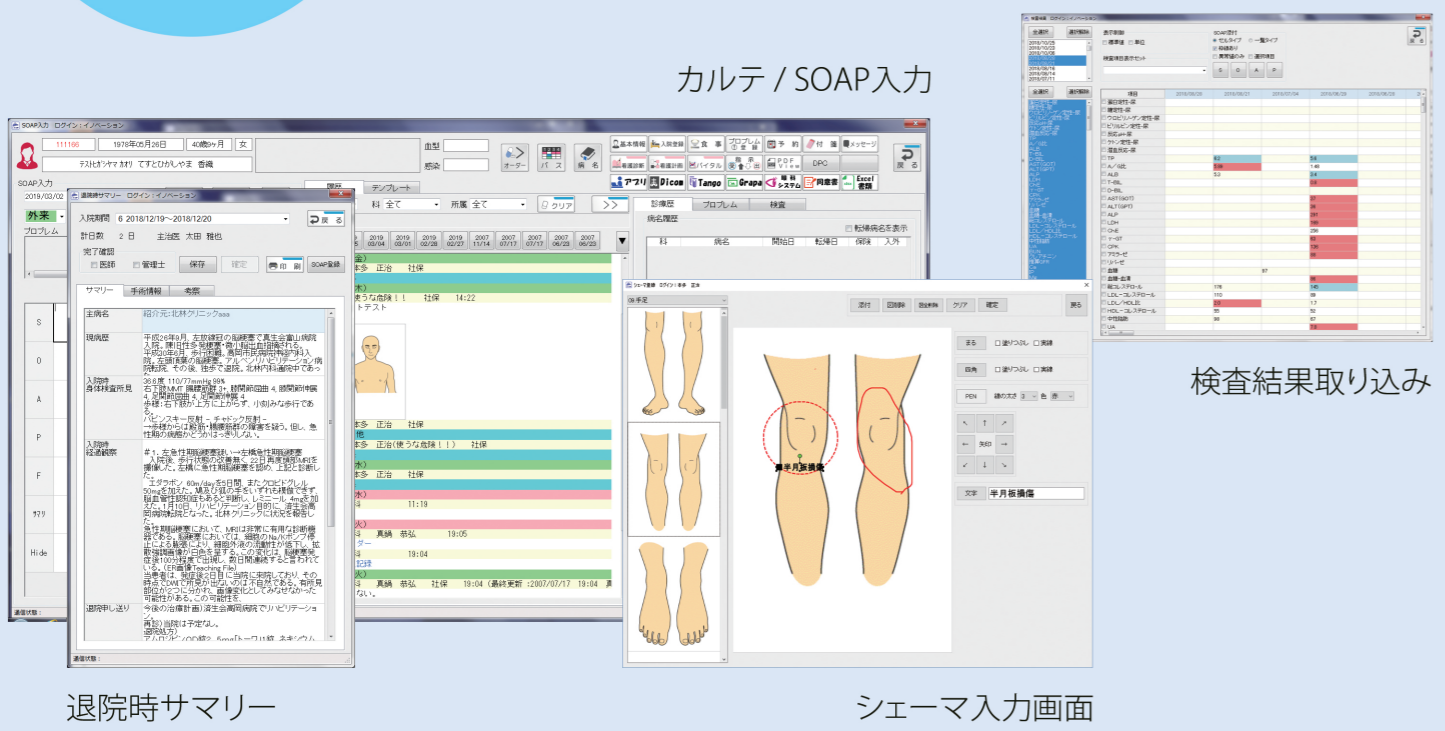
カルテ / SOAP入力

検査結果取り込み

退院時サマリー

シェーマ入力画面

SOAP入力 ログイン：イノベーション

111166 1978年05月26日 40歳9ヶ月 女

テストヒガシヤマ カオリ てすとひがしやま 香織

血型
感染

オーダー パス 病名

基本情報 入院登録 食事 プロブレム 予約 付箋 メッセージ
看護診断 看護計画 バイタル PDF View DPC 戻る

アプリ Dicom Tango Grapa 歯科システム 同意書 Excel書類

SOAP入力
2019/03/02
外来
プロブレム

S
O
A
P
F
サマリ
Hide

通信状態：

退院時サマリー ログイン：イノベーション

入院期間 6 2018/12/19~2018/12/20 戻る
計日数 2 日 主治医 太田 雅也
完了確認
医師 管理士 保存 確定 印刷 SOAP登録

サマリー 手術情報 考察

主病名 紹介元:北林クリニックaaa

現病歴 平成26年9月、左膝鎧関節の疼痛で高生会富山病院入院。腰旧性多発根痛・脊ゾ椎出血の加療される。平成30年6月、歩行困難。高岡市民病院神経内科入院。左頭頂葉の脳梗塞。アルペンリハビリテーション病院転院。その後、独歩で退院。北林内科通院中であった。

入院時身体検査所見 36.6度 110/77mmHg 99% 右下肢MMT 腸腰筋群 3+. 膝関節屈曲 4. 膝関節伸展 4. 足関節屈曲 4. 足関節伸展 4 歩様：右下肢が上方に上がらず、小刻みな歩行である。バビンスキー反射－、チャドック反射－ →今検からは脳前・橋脳前部の障害を疑う。但し、急性期の病態かどうかはっきりしない。

入院時経過観察 #1. 左急性期脳梗塞疑い→左橋急性期脳梗塞 入院後、歩行状態の改善無く、全日再度頭部MRIを撮像した。左橋に急性期脳梗塞を認め、上記と診断した。エダラボン 60m/dayを5日間、またクロピドグレル50mgを加えた。嚥及び肢の手もいずれも軽微であり、脳血管性認知症もあると判断し、レミニール 4mgを加えた。1月10日、リハビリテーション目的に、済生会高岡病院転院となった。北林クリニックに状況を報告した。急性期脳梗塞において、MRIは非常に有用な診断機器である。脳梗塞においては、細胞のNa/Kポンプ停止による脳浮腫により、細胞外液の流動性が低下し、拡散強調画像が白色を呈する。この変化は、脳梗塞発症後100分程度で出現し、数日間連続すると言われている。(ER画像Teaching File) 当患者は、確証後2日目に当院に来院しており、その時点でDWで所見が出ないのは不自然である。有所見部位がどこにもなく、画像変化としてみなせなかった可能性がある。この可能性を

退院申し送り 今後の治療計画)済生会高岡病院でリハビリテーション。再診)当院は予定なし。退院処方) アムロジピンOD錠2.5mg「トーワ」1錠 ネキシウム

通信状態：

履歴 テンプレート
科 全て 所属 全て クリア >>
2019 03/04 2019 03/01 2019 02/28 2019 02/27 2007 11/14 2007 07/17 2007 07/17 2007 06/23 2007 06/23
(金)
本多 正治 社保
(木)
きうな危険！！ 社保 14:22
トテスト
本多 正治 社保
他
本多 正治(使うな危険！！) 社保
(木)
(水)
(水) 11:19
(火)
真鍋 恭弘 19:05
ダー
19:04
記録
(火)
真鍋 恭弘 社保 19:04 (最終更新：2007/07/17 19:04 真
ない。

診療歴 プロブレム 検査
病名履歴
転帰病名を表示
科 病名 開始日 転帰日 保険 入外

シェーマ登録 ログイン：本多 正治
09 下肢
添付 回削除 全削除 クリア 確定 戻る
まる 塗りつぶし 実線
四角 塗りつぶし 実線
PEN 線の太さ 3 色 赤
矢印
文字 半月板損傷
半月板損傷

検査結果 ログイン：イノベーション
全選択 選択解除
2019/10/25 2019/10/23 2019/10/22 2019/10/16 2019/09/28 2019/09/14 2019/08/14 2019/07/11
表示制御 基準値 単位
SOAP添付 セルタイプ 一覧タイプ 供給表示 異常値のみ 選択項目
検査項目表示セット
S O A P
全選択 選択解除
項目 2019/09/28 2019/09/27 2019/07/04 2019/06/28 2019/06/03
蛋白定性-尿
糖定性-尿
ウロビリノーゲン定性-尿
ビリルビン定性-尿
尿比重-尿
ケトン定性-尿
潜血反応-尿
TP 6.3 5.8
A/G比 0.8 1.48
ALB 3.2 2.4
T-BIL 0.8
D-BIL
AST(GOT) 37
ALT(GPT) 36
ALP 281
LDH 189
Ch-E 256
γ-GT 62
CPK 130
アミラーゼ 95
リパーゼ
血糖 97
血糖-血清 86
総コレステロール 178 145
LDL-コレステロール 110 89
LDL/HDL比 2.6 1.7
HDL-コレステロール 55 52
中性脂肪 98 87
UA 7.5